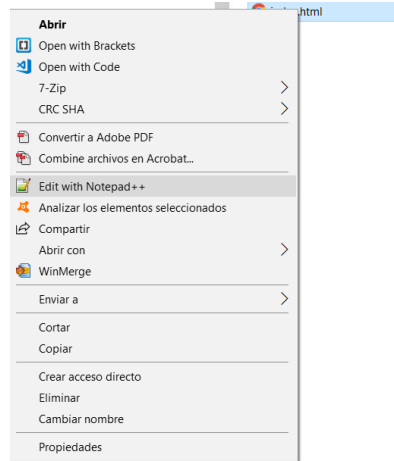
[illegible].html

Abrir
Open with Brackets
Open with Code
7-Zip
CRC SHA
Convertir a Adobe PDF
Combine archivos en Acrobat...
Edit with Notepad++
Analizar los elementos seleccionados
Compartir
Abrir con
WinMerge
Enviar a
Cortar
Copiar
Crear acceso directo
Eliminar
Cambiar nombre
Propiedades